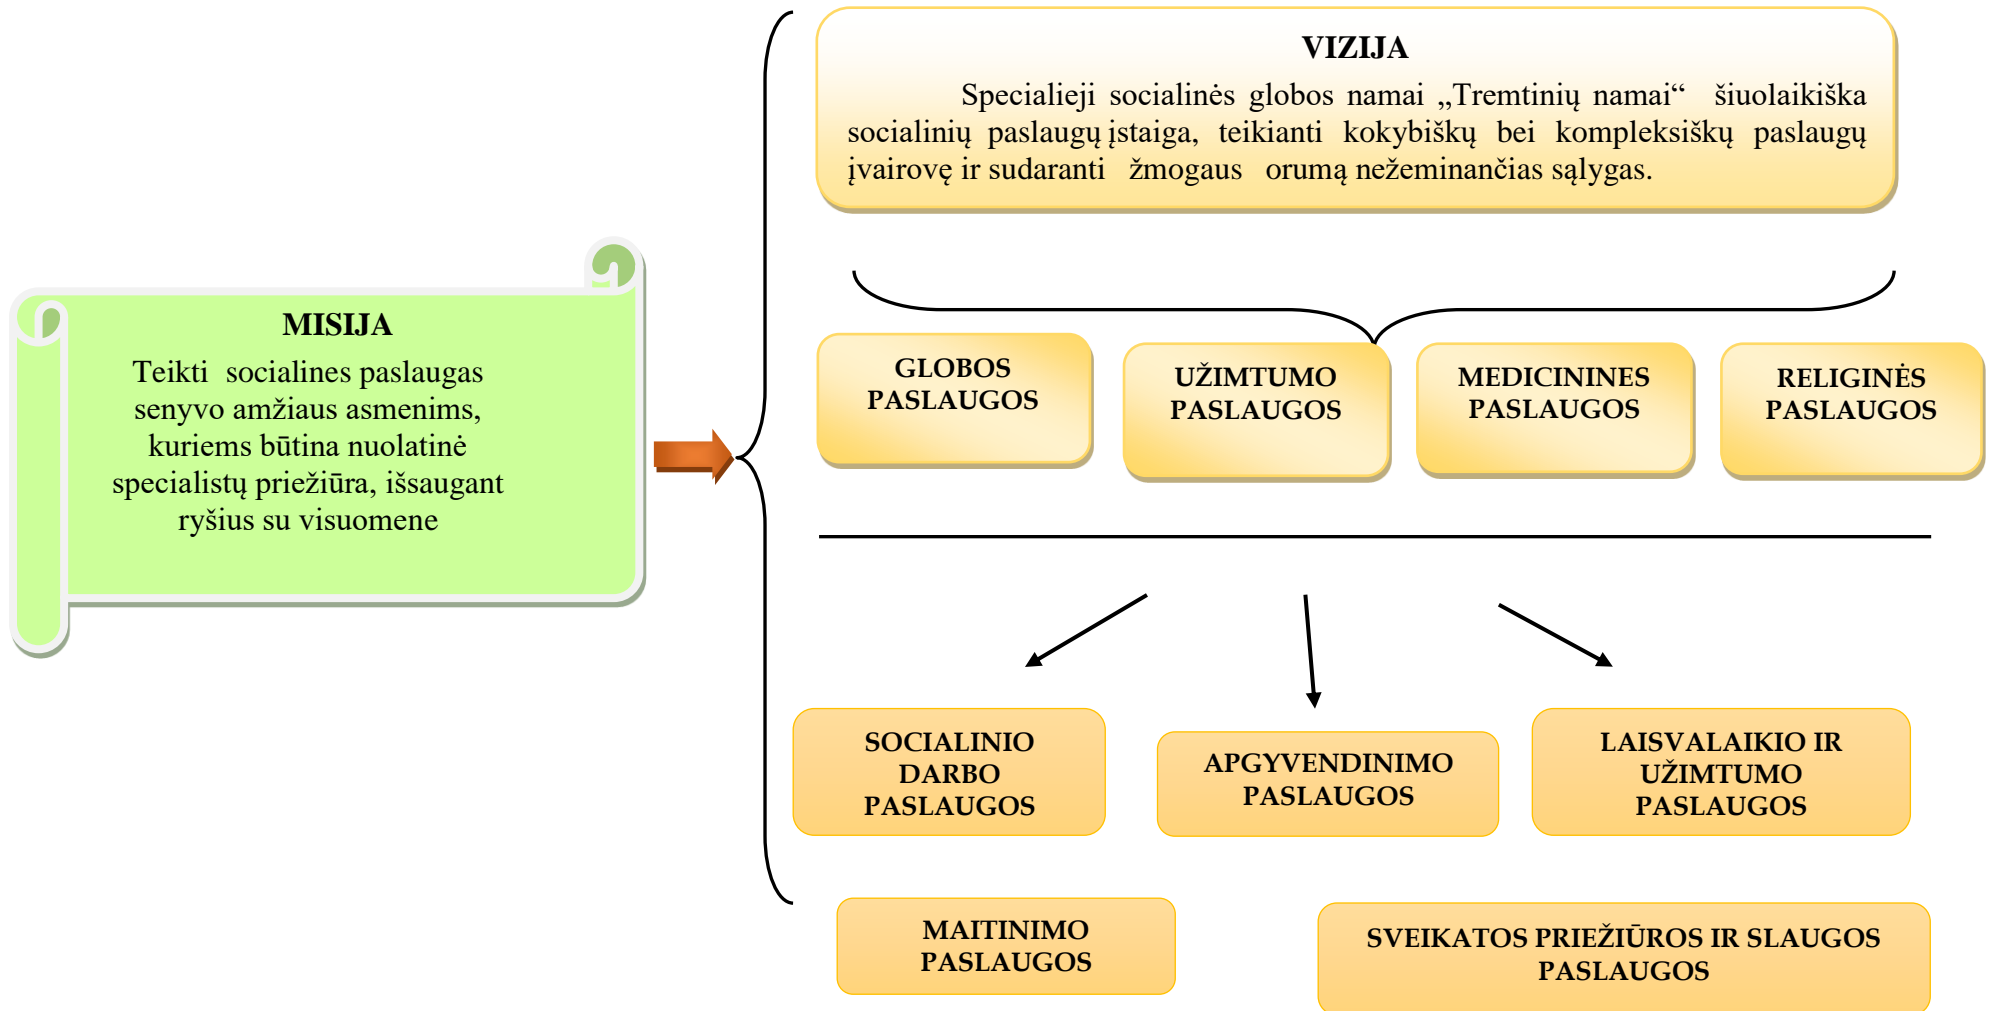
MISIJA

Teikti socialines paslaugas senyvo amžiaus asmenims, kuriems būtina nuolatinė specialistų priežiūra, išsaugant ryšius su visuomene

VIZIJA

Specialieji socialinės globos namai „Tremtinių namai“ šiuolaikiška socialinių paslaugų įstaiga, teikianti kokybiškų bei kompleksiškų paslaugų įvairovę ir sudaranti žmogaus orumą nežeminančias sąlygas.

GLOBOS PASLAUGOS

UŽIMTUMO PASLAUGOS

MEDICININES PASLAUGOS

RELIGINĖS PASLAUGOS

SOCIALINIO DARBO PASLAUGOS

APGYVENDINIMO PASLAUGOS

LAISVALAIKIO IR UŽIMTUMO PASLAUGOS

MAITINIMO PASLAUGOS

SVEIKATOS PRIEŽIŪROS IR SLAUGOS PASLAUGOS